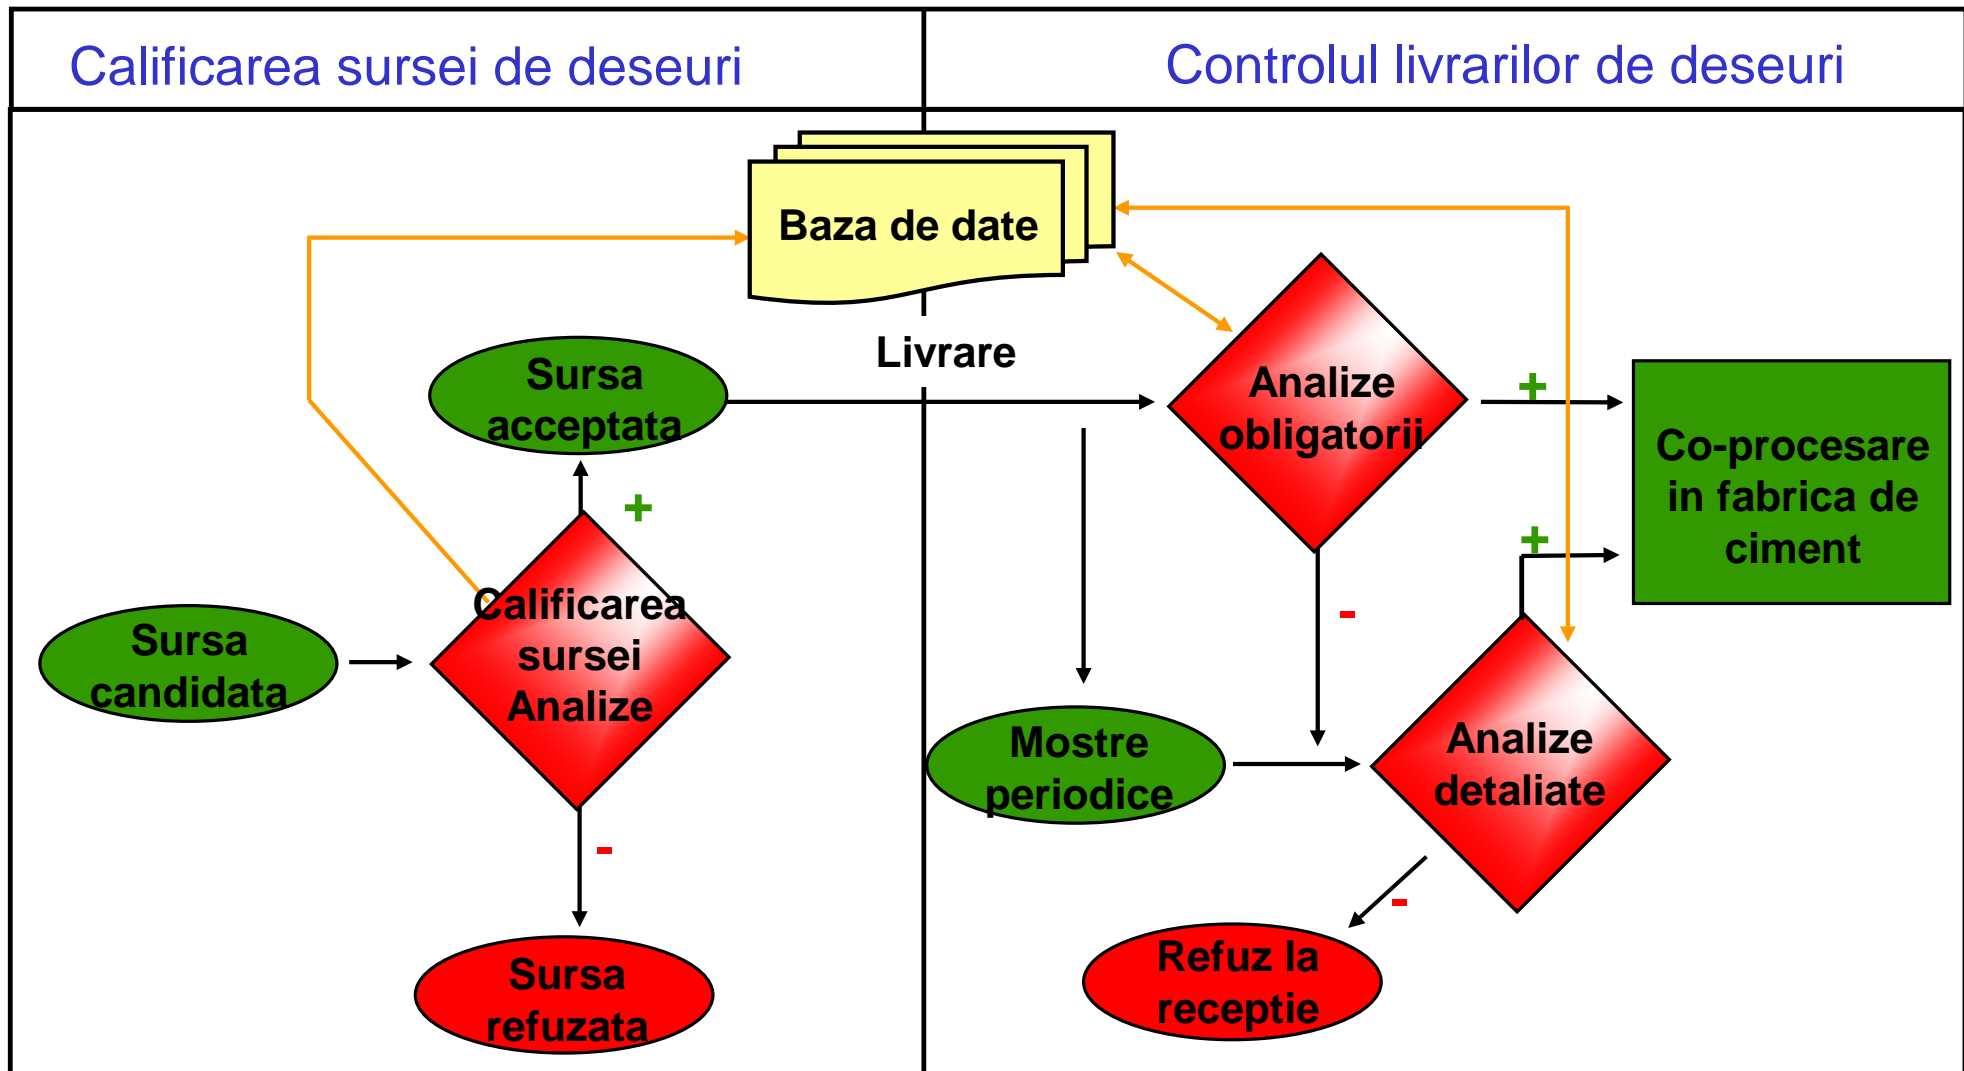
Calificarea sursei de deseuri

Controlul livrarilor de deseuri

Baza de date

Livrare

Sursa acceptata

Analize obligatorii

+

Co-procesare in fabrica de ciment

+

+

Sursa candidata

Calificarea sursei Analize

-

-

Mostre periodice

Analize detaliate

-

Sursa refuzata

Refuz la receptie